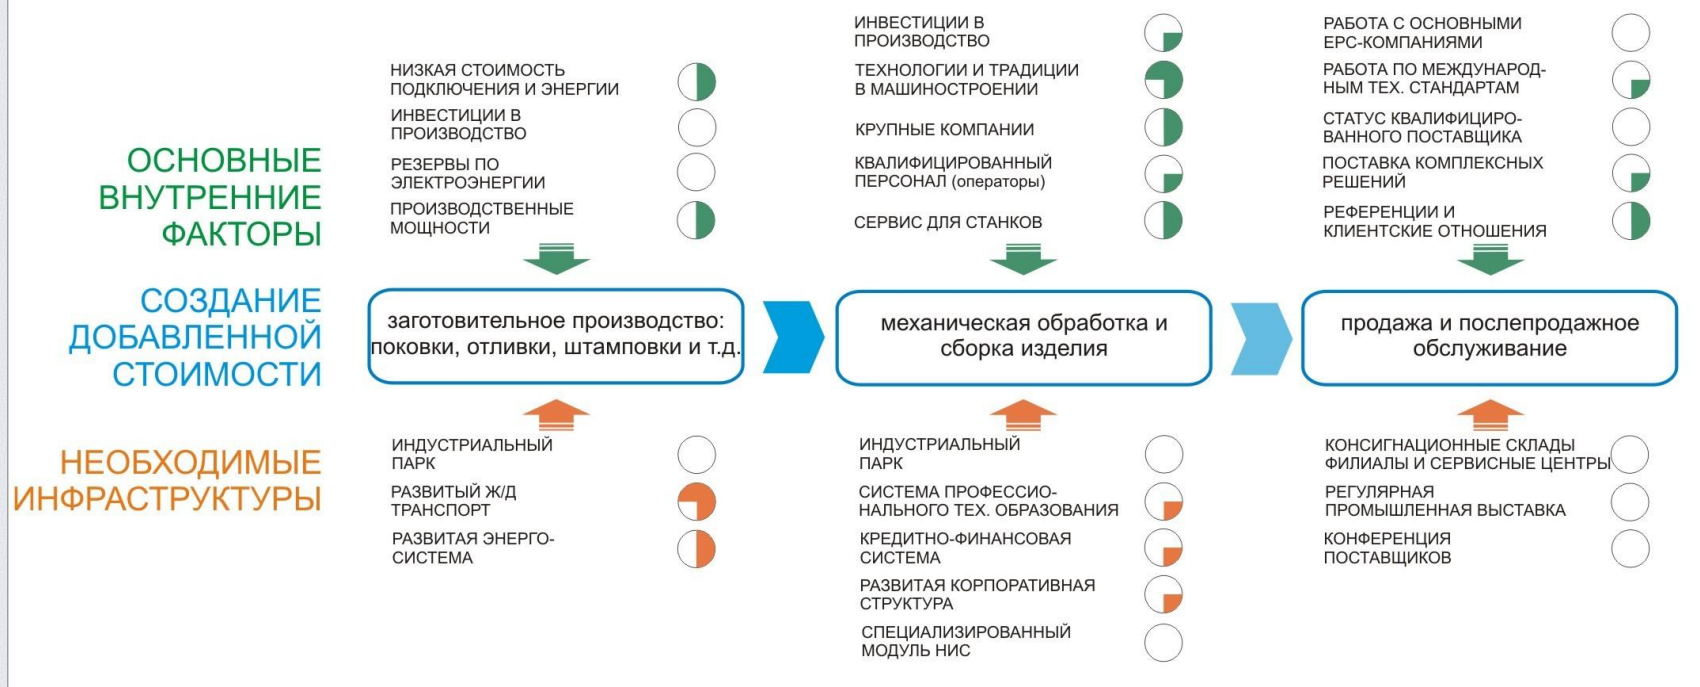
ОСНОВНЫЕ ВНУТРЕННИЕ ФАКТОРЫ

СОЗДАНИЕ ДОБАВЛЕННОЙ СТОИМОСТИ

НЕОБХОДИМЫЕ ИНФРАСТРУКТУРЫ

НИЗКАЯ СТОИМОСТЬ ПОДКЛЮЧЕНИЯ И ЭНЕРГИИ

ИНВЕСТИЦИИ В ПРОИЗВОДСТВО

РЕЗЕРВЫ ПО ЭЛЕКТРОЭНЕРГИИ

ПРОИЗВОДСТВЕННЫЕ МОЩНОСТИ

заготовительное производство: поковки, отливки, штамповки и т.д.

ИНДУСТРИАЛЬНЫЙ ПАРК

РАЗВИТЫЙ Ж/Д ТРАНСПОРТ

РАЗВИТАЯ ЭНЕРГО-СИСТЕМА

ИНВЕСТИЦИИ В ПРОИЗВОДСТВО

ТЕХНОЛОГИИ И ТРАДИЦИИ В МАШИНОСТРОЕНИИ

КРУПНЫЕ КОМПАНИИ

КВАЛИФИЦИРОВАННЫЙ ПЕРСОНАЛ (операторы)

СЕРВИС ДЛЯ СТАНКОВ

механическая обработка и сборка изделия

ИНДУСТРИАЛЬНЫЙ ПАРК

СИСТЕМА ПРОФЕССИОНАЛЬНОГО ТЕХ. ОБРАЗОВАНИЯ

КРЕДИТНО-ФИНАНСОВАЯ СИСТЕМА

РАЗВИТАЯ КОРПОРАТИВНАЯ СТРУКТУРА

СПЕЦИАЛИЗИРОВАННЫЙ МОДУЛЬ НИС

РАБОТА С ОСНОВНЫМИ EPC-КОМПАНИЯМИ

РАБОТА ПО МЕЖДУНАРОДНЫМ ТЕХ. СТАНДАРТАМ

СТАТУС КВАЛИФИЦИРОВАННОГО ПОСТАВЩИКА

ПОСТАВКА КОМПЛЕКСНЫХ РЕШЕНИЙ

РЕФЕРЕНЦИИ И КЛИЕНТСКИЕ ОТНОШЕНИЯ

продажа и послепродажное обслуживание

КОНСИГНАЦИОННЫЕ СКЛАДЫ ФИЛИАЛЫ И СЕРВИСНЫЕ ЦЕНТРЫ

РЕГУЛЯРНАЯ ПРОМЫШЛЕННАЯ ВЫСТАВКА

КОНФЕРЕНЦИЯ ПОСТАВЩИКОВ